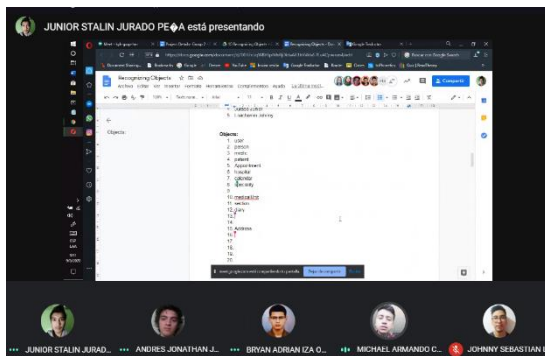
JUNIOR STALIN JURADO PE�A está presentando

Recognizing Objects

Archivo Editar Ver Insertar Formato Herramientas Complementos Ayuda

Compartir

Objects

Objects:
1. user
2. person
3. medic
4. patient
5. Appointment
6. hospital
7. calendar
8. specialty
9.
10. medical test
11. section
12. diary
13.
14. Address
15.
16.
17.
18.
19.
20.

... JUNIOR STALIN JURAD... ... ANDRES JONATHAN J... ... BRYAN ADRIAN IZA O... ... MICHAEL ARMANDO C... JOHNNY SEBASTIAN